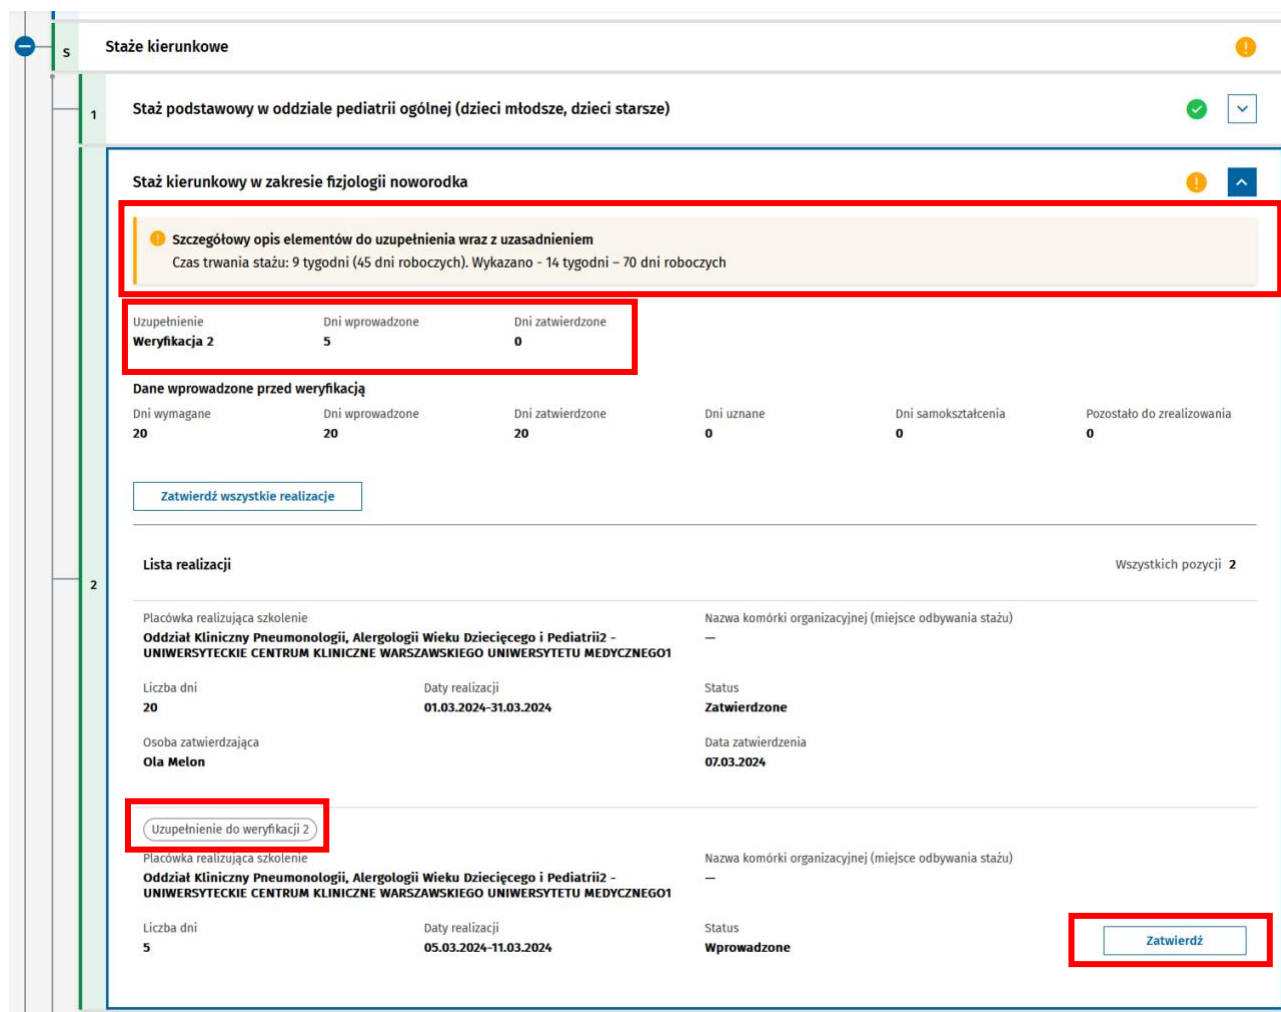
S

Staże kierunkowe

1

Staż podstawowy w oddziale pediatrii ogólnej (dzieci młodsze, dzieci starsze)

2

Staż kierunkowy w zakresie fizjologii noworodka

Szczegółowy opis elementów do uzupełnienia wraz z uzasadnieniem
Czas trwania stażu: 9 tygodni (45 dni roboczych). Wykazano - 14 tygodni – 70 dni roboczych

| Uzupełnienie | Dni wprowadzone | Dni zatwierdzone |
|---|---|---|
| Weryfikacja 2 | 5 | 0 |

Dane wprowadzone przed weryfikacją

| Dni wymagane | Dni wprowadzone | Dni zatwierdzone | Dni uznane | Dni samokształcenia | Pozostało do zrealizowania |
|---|---|---|---|---|---|
| 20 | 20 | 20 | 0 | 0 | 0 |

Zatwierdź wszystkie realizacje

Lista realizacji

Wszystkich pozycji 2

Placówka realizująca szkolenie
Oddział Kliniczny Pneumonologii, Alergologii Wieku Dziecięcego i Pediatrii2 - UNIWERSYTECKIE CENTRUM KLINICZNE WARSZAWSKIEGO UNIWERSYTETU MEDYCZNEGO1

Nazwa komórki organizacyjnej (miejsce odbywania stażu)
—

Liczba dni
20

Daty realizacji
01.03.2024-31.03.2024

Status
Zatwierdzone

Osoba zatwierdzająca
Ola Melon

Data zatwierdzenia
07.03.2024

Uzupełnienie do weryfikacji 2

Placówka realizująca szkolenie
Oddział Kliniczny Pneumonologii, Alergologii Wieku Dziecięcego i Pediatrii2 - UNIWERSYTECKIE CENTRUM KLINICZNE WARSZAWSKIEGO UNIWERSYTETU MEDYCZNEGO1

Nazwa komórki organizacyjnej (miejsce odbywania stażu)
—

Liczba dni
5

Daty realizacji
05.03.2024-11.03.2024

Status
Wprowadzone

Zatwierdź